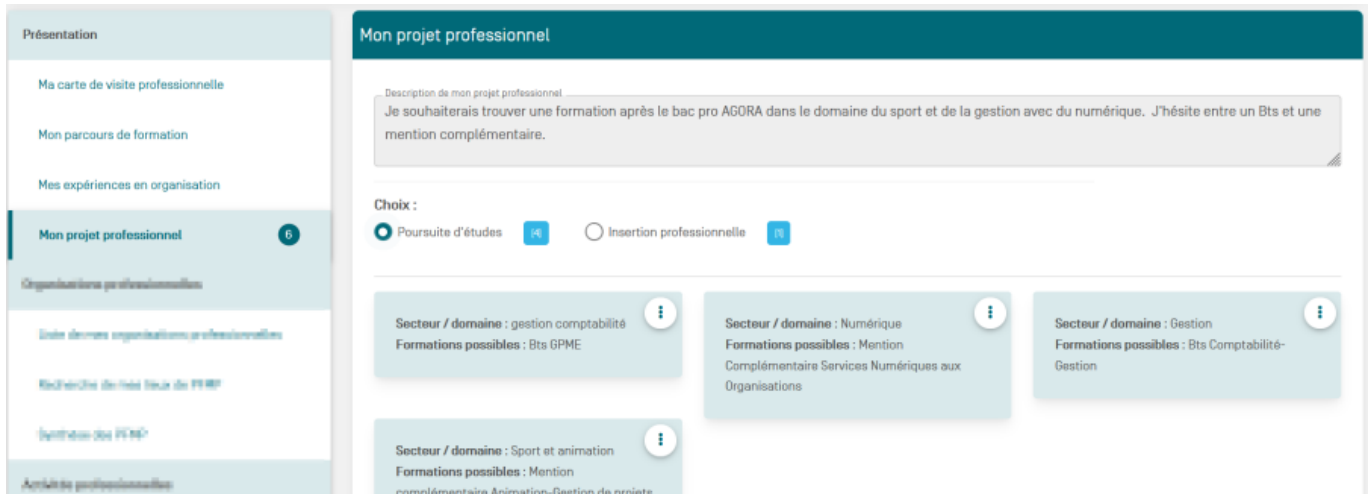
Présentation

Ma carte de visite professionnelle

Mon parcours de formation

Mes expériences en organisation

Mon projet professionnel 6

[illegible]

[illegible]

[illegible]

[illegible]

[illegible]

Mon projet professionnel

Description de mon projet professionnel

Je souhaiterais trouver une formation après le bac pro AGORA dans le domaine du sport et de la gestion avec du numérique. J'hésite entre un Bts et une mention complémentaire.

Choix :

Poursuite d'études (4) Insertion professionnelle (1)

Secteur / domaine : gestion comptabilité
Formations possibles : Bts GPME

Secteur / domaine : Numérique
Formations possibles : Mention Complémentaire Services Numériques aux Organisations

Secteur / domaine : Gestion
Formations possibles : Bts Comptabilité-Gestion

Secteur / domaine : Sport et animation
Formations possibles : Mention complémentaire Animation-Gestion de projets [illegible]